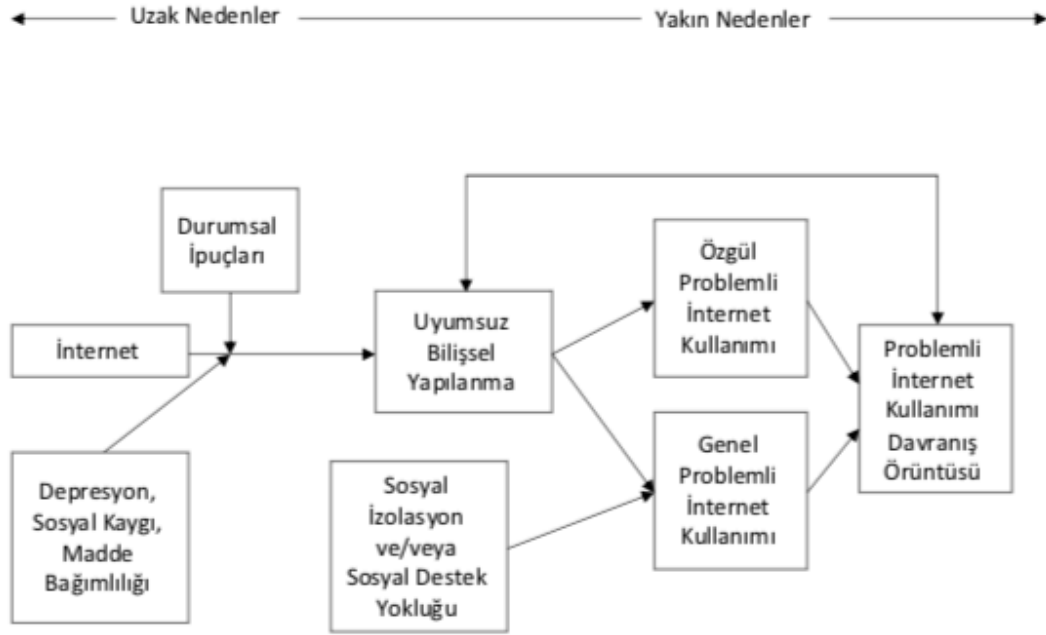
Uzak Nedenler

Yakın Nedenler

Durumsal İpuçları

İnternet

Depresyon, Sosyal Kaygı, Madde Bağımlılığı

Uyumsuz Bilişsel Yapılanma

Sosyal İzolasyon ve/veya Sosyal Destek Yokluğu

Özgül Problemli İnternet Kullanımı

Genel Problemli İnternet Kullanımı

Problemli İnternet Kullanımı Davranış Örüntüsü